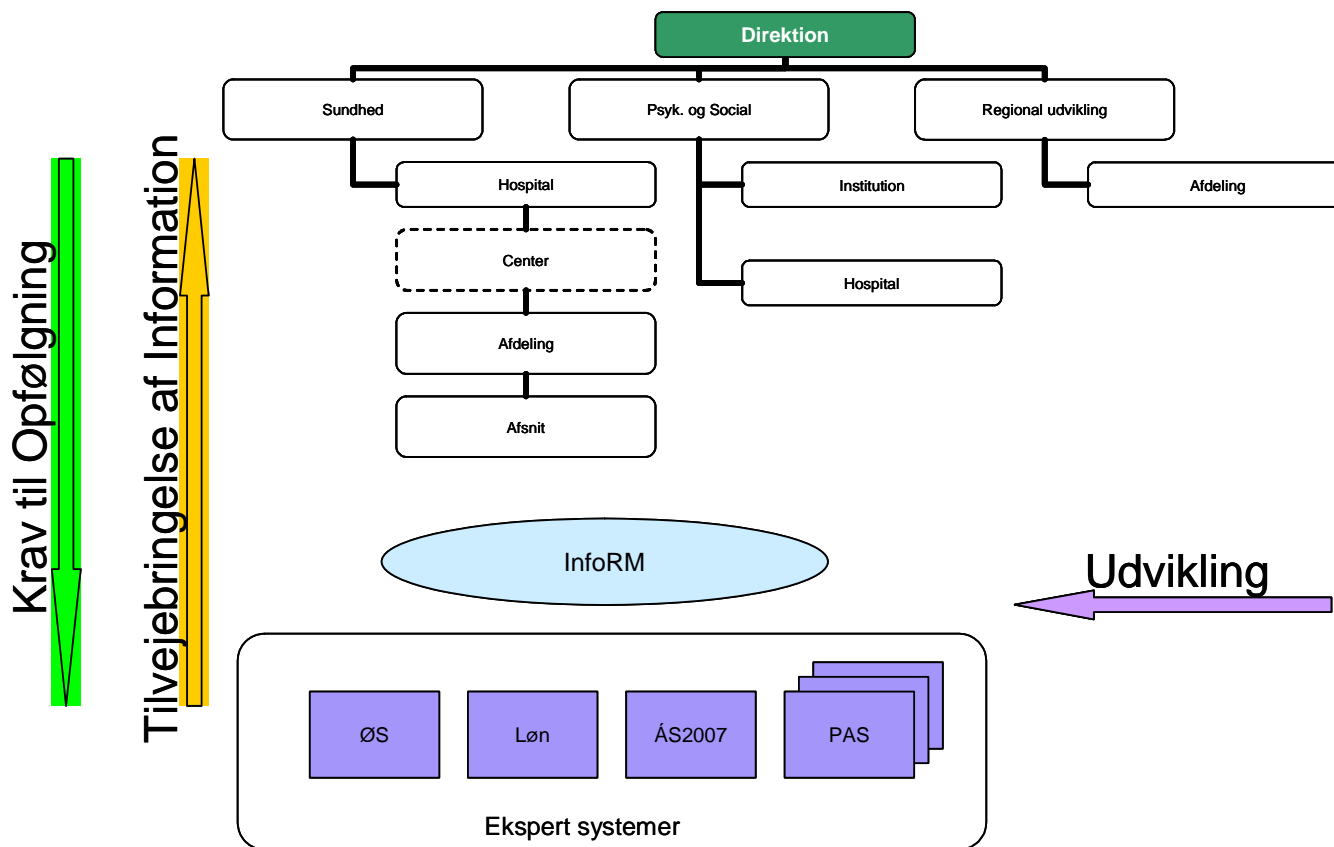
Direktion

Sundhed

Psyk. og Social

Regional udvikling

Hospital

Center

Afdeling

Afsnit

Institution

Hospital

Afdeling

Krav til Opfølgning

Tilvejebringelse af Information

InfoRM

Udvikling

ØS

Løn

ÁS2007

PAS

Ekspert systemer